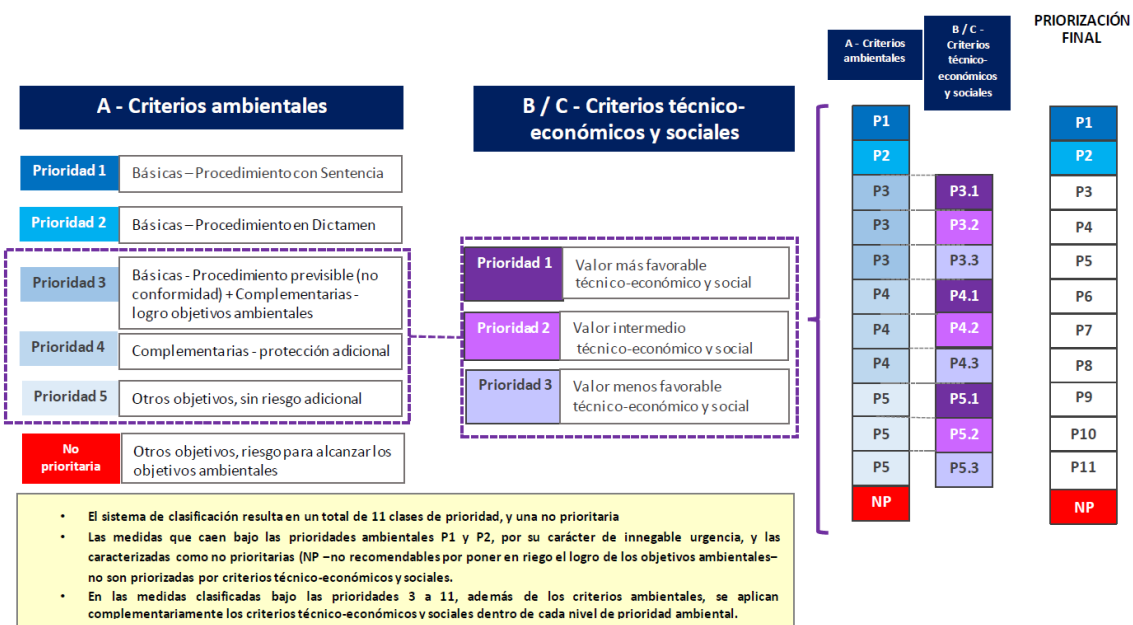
A - Criterios ambientales

B / C - Criterios técnico-económicos y sociales

PRIORIZACIÓN FINAL

A - Criterios ambientales

| Prioridad 1 | Básicas – Procedimiento con Sentencia |
|---|---|
| Prioridad 2 | Básicas – Procedimiento en Dictamen |
| Prioridad 3 | Básicas - Procedimiento previsible (no conformidad) + Complementarias - logro objetivos ambientales |
| Prioridad 4 | Complementarias - protección adicional |
| Prioridad 5 | Otros objetivos, sin riesgo adicional |
| No prioritaria | Otros objetivos, riesgo para alcanzar los objetivos ambientales |

B / C - Criterios técnico-económicos y sociales

| Prioridad 1 | Valor más favorable técnico-económico y social |
|---|---|
| Prioridad 2 | Valor intermedio técnico-económico y social |
| Prioridad 3 | Valor menos favorable técnico-económico y social |

| A - Criterios ambientales | B / C - Criterios técnico-económicos y sociales | PRIORIZACIÓN FINAL |
|---|---|---|
| P1 | | P1 |
| P2 | | P2 |
| P3 | P3.1 | P3 |
| P3 | P3.2 | P4 |
| P3 | P3.3 | P5 |
| P4 | P4.1 | P6 |
| P4 | P4.2 | P7 |
| P4 | P4.3 | P8 |
| P5 | P5.1 | P9 |
| P5 | P5.2 | P10 |
| P5 | P5.3 | P11 |
| NP | | NP |

• El sistema de clasificación resulta en un total de 11 clases de prioridad, y una no prioritaria
• Las medidas que caen bajo las prioridades ambientales P1 y P2, por su carácter de innegable urgencia, y las caracterizadas como no prioritarias (NP –no recomendables por poner en riego el logro de los objetivos ambientales– no son priorizadas por criterios técnico-económicos y sociales.
• En las medidas clasificadas bajo las prioridades 3 a 11, además de los criterios ambientales, se aplican complementariamente los criterios técnico-económicos y sociales dentro de cada nivel de prioridad ambiental.